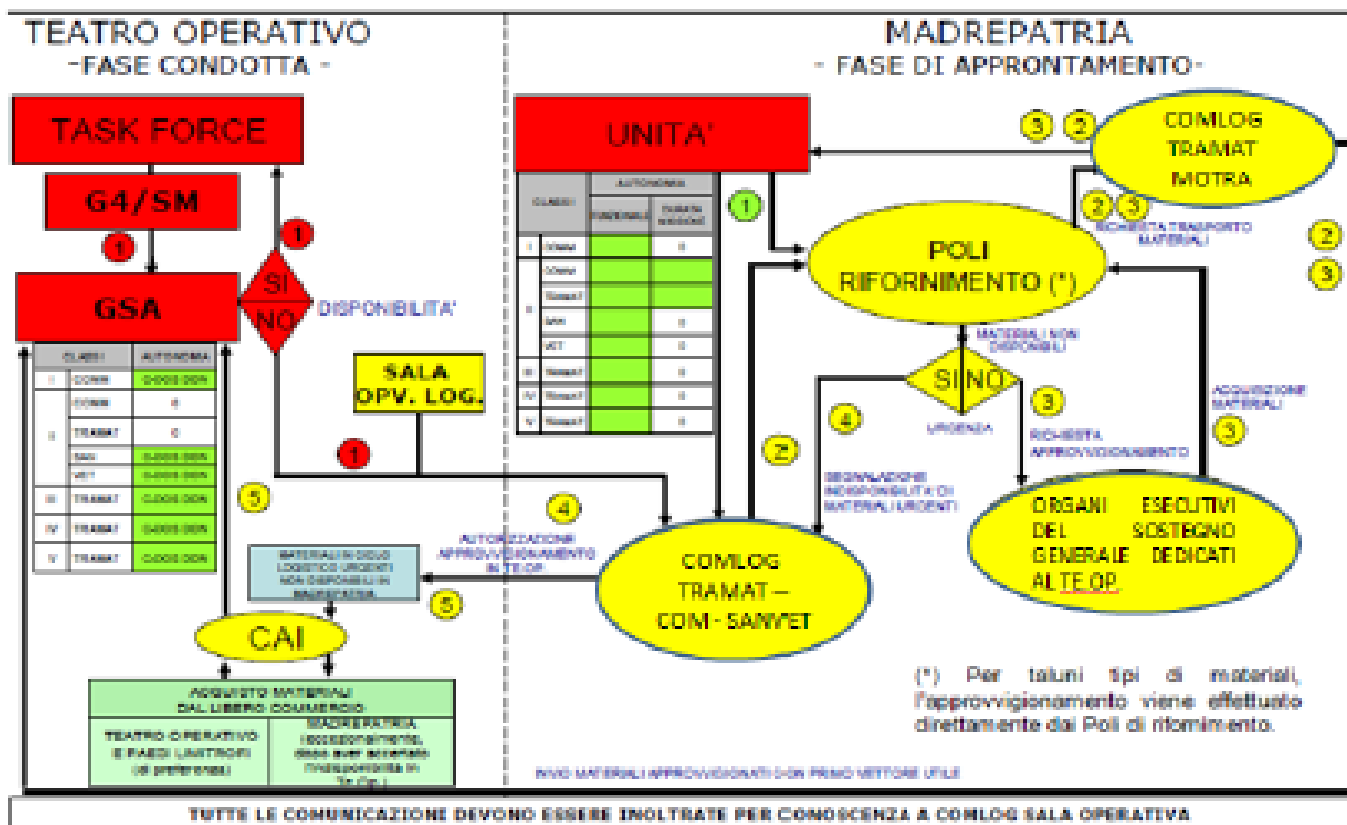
TEATRO OPERATIVO
-FASE CONDOTTA -

MADREPATRIA
- FASE DI APPRONTAMENTO-

TASK FORCE

G4/SM

1

GSA

1

SI
NO

DISPONIBILITA'

| CLASSI | | AUTONOMIA |
|---|---|---|
| I | COMM | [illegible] |
| II | COMM | 0 |
| | TRAMAT | 0 |
| | SAN | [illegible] |
| | VET | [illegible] |
| III | TRAMAT | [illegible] |
| IV | TRAMAT | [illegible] |
| V | TRAMAT | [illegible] |

SALA
OPV. LOG.

1

5

MATERIALI IN DEBO LOGISTICO URGENTI NON DISPONIBILI IN MADREPATRIA

CAI

ACQUISTO MATERIALI DAL LIBERO COMMERCIO

| TEATRO OPERATIVO E PAESI LIMITROFI (di preferenza) | MADREPATRIA (eccezionalmente, dopo aver accertato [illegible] in Te.Op.) |
|---|---|

UNITA'

| CLASSI | | AUTONOMIA | |
|---|---|---|---|
| | | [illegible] | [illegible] |
| I | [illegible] | | 0 |
| II | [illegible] | | |
| | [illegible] | | |
| | SAN | | 0 |
| | VET | | 0 |
| III | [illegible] | | 0 |
| IV | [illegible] | | 0 |
| V | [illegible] | | 0 |

1

3 2

COMLOG
TRAMAT
MOTRA

2 3

RICHIESTA TRASPORTO MATERIALI

2

3

POLI
RIFORNIMENTO (*)

MATERIALI NON DISPONIBILI

SI NO

URGENZA

3

RICHIESTA APPROVVIGIONAMENTO

ACQUISIZIONE MATERIALI

5

2

4

SEGNALAZIONE INDISPONIBILITA' DI MATERIALI URGENTI

4

AUTORIZZAZIONE APPROVVIGIONAMENTO IN TE.OP.

5

COMLOG
TRAMAT –
COM - SANVET

ORGANI ESECUTIVI DEL SOSTEGNO GENERALE DEDICATI AL TE.OP.

(*) Per taluni tipi di materiali, l'approvvigionamento viene effettuato direttamente dai Poli di rifornimento.

INVIO MATERIALI APPROVVIGIONATI CON PRIMO VETTORE UTILE

TUTTE LE COMUNICAZIONI DEVONO ESSERE INOLTRATE PER CONOSCENZA A COMLOG SALA OPERATIVA